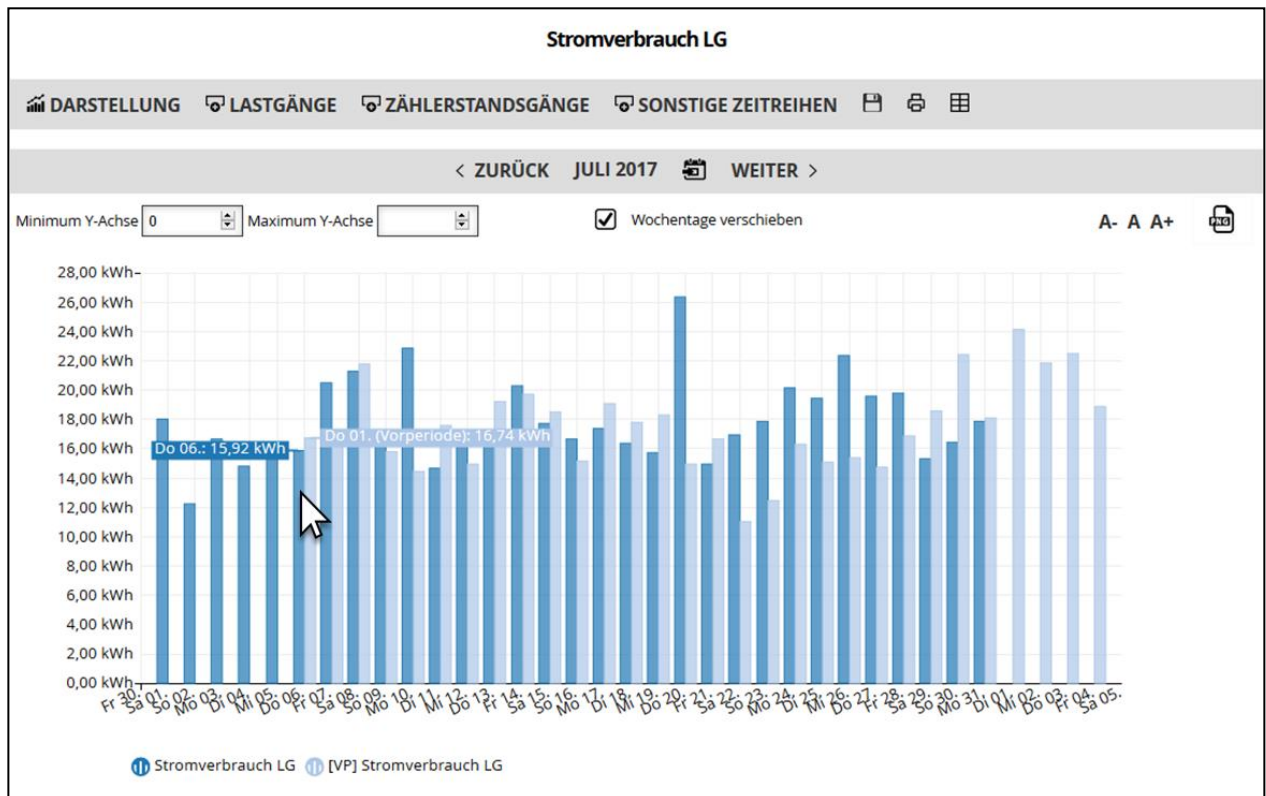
Stromverbrauch LG

DARSTELLUNG LASTGÄNGE ZÄHLERSTANDSGÄNGE SONSTIGE ZEITREIHEN

< ZURÜCK JULI 2017 WEITER >

Minimum Y-Achse 0 Maximum Y-Achse

Wochentage verschieben

A- A A+

28,00 kWh
26,00 kWh
24,00 kWh
22,00 kWh
20,00 kWh
18,00 kWh
16,00 kWh
14,00 kWh
12,00 kWh
10,00 kWh
8,00 kWh
6,00 kWh
4,00 kWh
2,00 kWh
0,00 kWh

Do 06.: 15,92 kWh
Do 01. (Vorperiode): 16,74 kWh

Fr 30. Sa 01. So 02. Mo 03. Di 04. Mi 05. Do 06. Fr 07. Sa 08. So 09. Mo 10. Di 11. Mi 12. Do 13. Fr 14. Sa 15. So 16. Mo 17. Di 18. Mi 19. Do 20. Fr 21. Sa 22. So 23. Mo 24. Di 25. Mi 26. Do 27. Fr 28. Sa 29. So 30. Mo 31. Di 01. Mi 02. Do 03. Fr 04. Sa 05.

Stromverbrauch LG [VP] Stromverbrauch LG